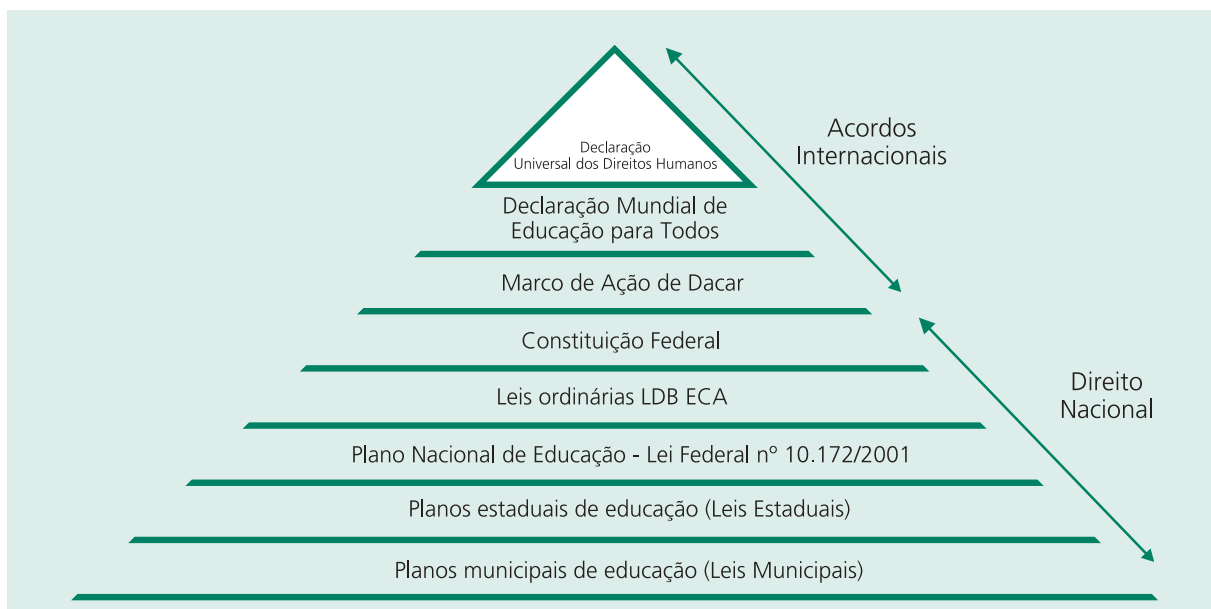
Declaração Universal dos Direitos Humanos

Acordos Internacionais

Declaração Mundial de Educação para Todos

Marco de Ação de Dacar

Constituição Federal

Direito Nacional

Leis ordinárias LDB ECA

Plano Nacional de Educação - Lei Federal nº 10.172/2001

Planos estaduais de educação (Leis Estaduais)

Planos municipais de educação (Leis Municipais)